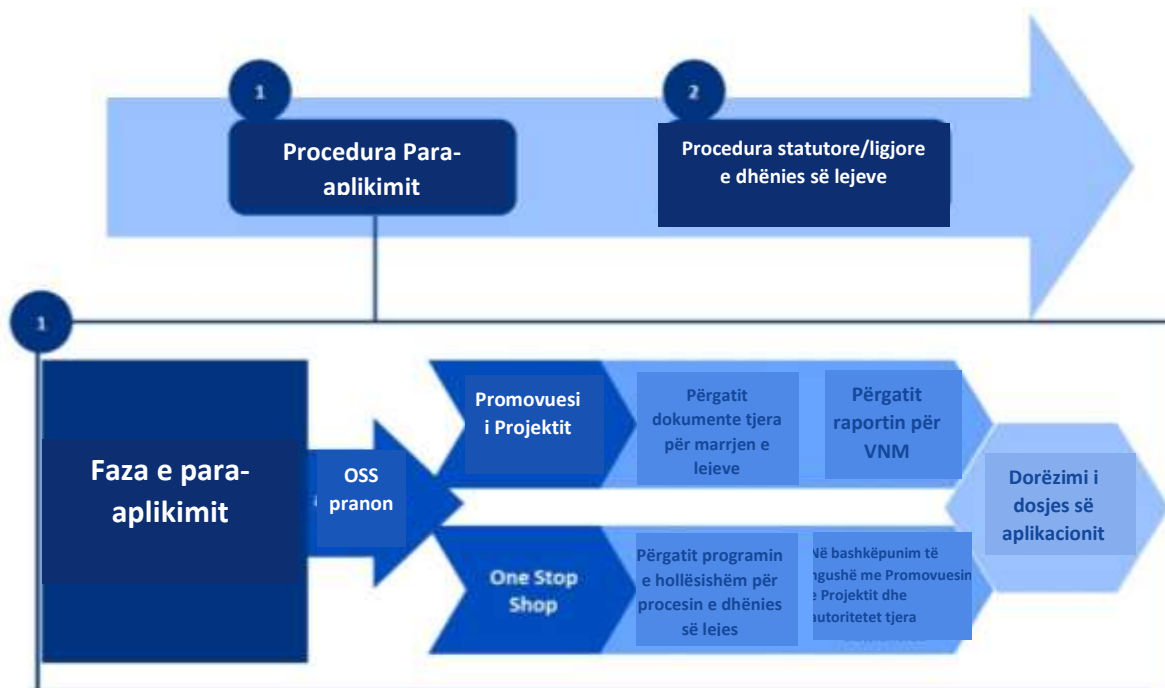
1

Procedura Para-aplikimit

2

Procedura statutore/ligjore e dhënies së lejeve

1

Faza e para-aplikimit

OSS pranon

Promovuesi i Projektit

Përgatit dokumente tjera për marrjen e lejeve

Përgatit raportin për VNM

Dorëzimi i dosjes së aplikacionit

One Stop Shop

Përgatit programin e hollësishëm për procesin e dhënies së lejes

Në bashkëpunim të ngushë me Promovuesin e Projektit dhe autoritetet tjera